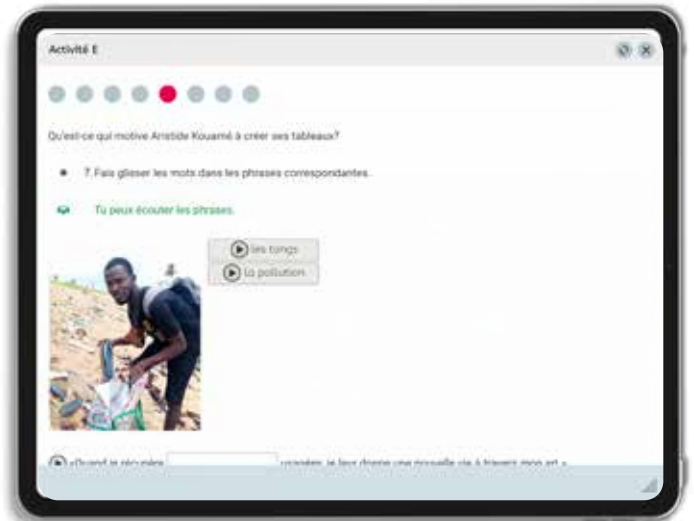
Activité E

Qu'est-ce qui motive Aristide Kouamé à créer ses tableaux?

7. Fais glisser les mots dans les phrases correspondantes.

Tu peux écouter les phrases.

les tongs
la pollution

«Quand je récupère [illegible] usagées, je leur donne une nouvelle vie à travers mon art.»